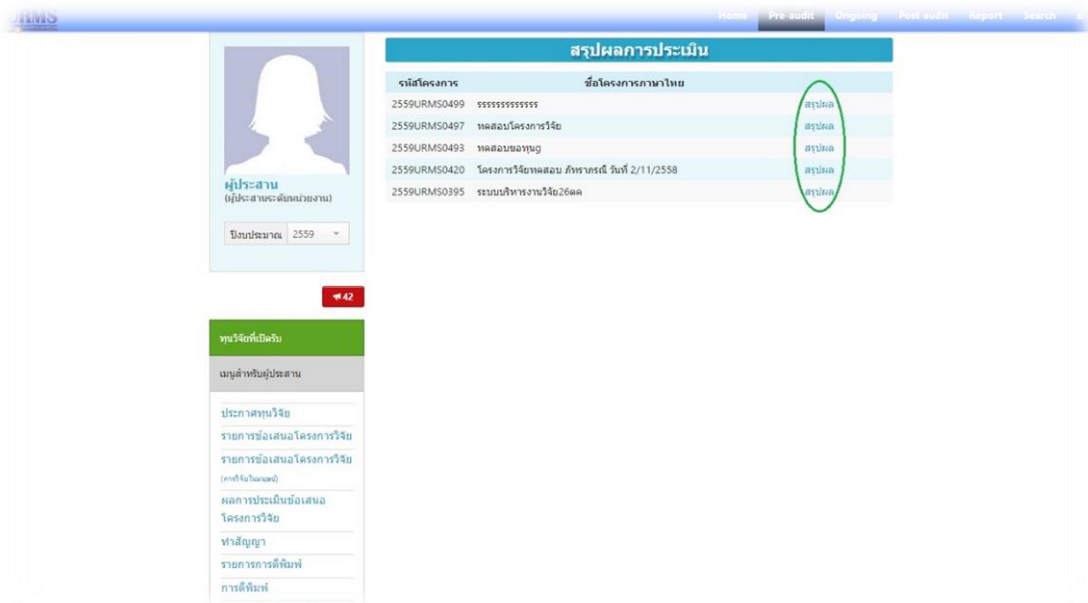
URMS

Home Pre-audit Ongoing Post audit Report Search

ผู้ประสาน
(ผู้ประสานระดับหน่วยงาน)

ปีงบประมาณ 2559

42

ทุนวิจัยที่เปิดรับ

เมนูสำหรับผู้ประสาน

ประกาศทุนวิจัย
รายการข้อเสนอโครงการวิจัย
รายการข้อเสนอโครงการวิจัย (การวิจัยในมนุษย์)
ผลการประเมินข้อเสนอโครงการวิจัย
ทำสัญญา
รายการการตีพิมพ์
การตีพิมพ์

สรุปผลการประเมิน

| รหัสโครงการ | ชื่อโครงการภาษาไทย | |
|---|---|---|
| 2559URMS0499 | ssssssssssssss | สรุปผล |
| 2559URMS0497 | ทดสอบโครงการวิจัย | สรุปผล |
| 2559URMS0493 | ทดสอบขอทุนg | สรุปผล |
| 2559URMS0420 | โครงการวิจัยทดสอบ ภัทราภรณ์ วันที่ 2/11/2558 | สรุปผล |
| 2559URMS0395 | ระบบบริหารงานวิจัย26คค | สรุปผล |